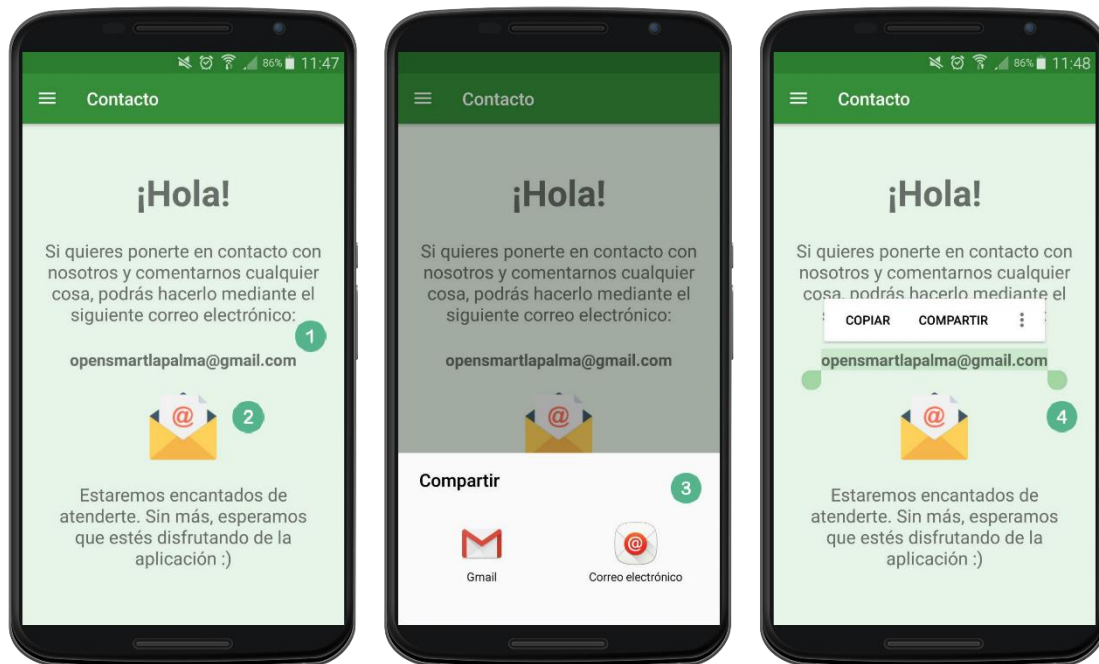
86% 11:47

Contacto

¡Hola!

Si quieres ponerte en contacto con nosotros y comentarnos cualquier cosa, podrás hacerlo mediante el siguiente correo electrónico:

1

opensmartlapalma@gmail.com

2

Estaremos encantados de atenderte. Sin más, esperamos que estés disfrutando de la aplicación :)

Contacto

¡Hola!

Si quieres ponerte en contacto con nosotros y comentarnos cualquier cosa, podrás hacerlo mediante el siguiente correo electrónico:

opensmartlapalma@gmail.com

Compartir

3

Gmail

Correo electrónico

86% 11:48

Contacto

¡Hola!

Si quieres ponerte en contacto con nosotros y comentarnos cualquier cosa, podrás hacerlo mediante el

COPIAR COMPARTIR

opensmartlapalma@gmail.com

4

Estaremos encantados de atenderte. Sin más, esperamos que estés disfrutando de la aplicación :)